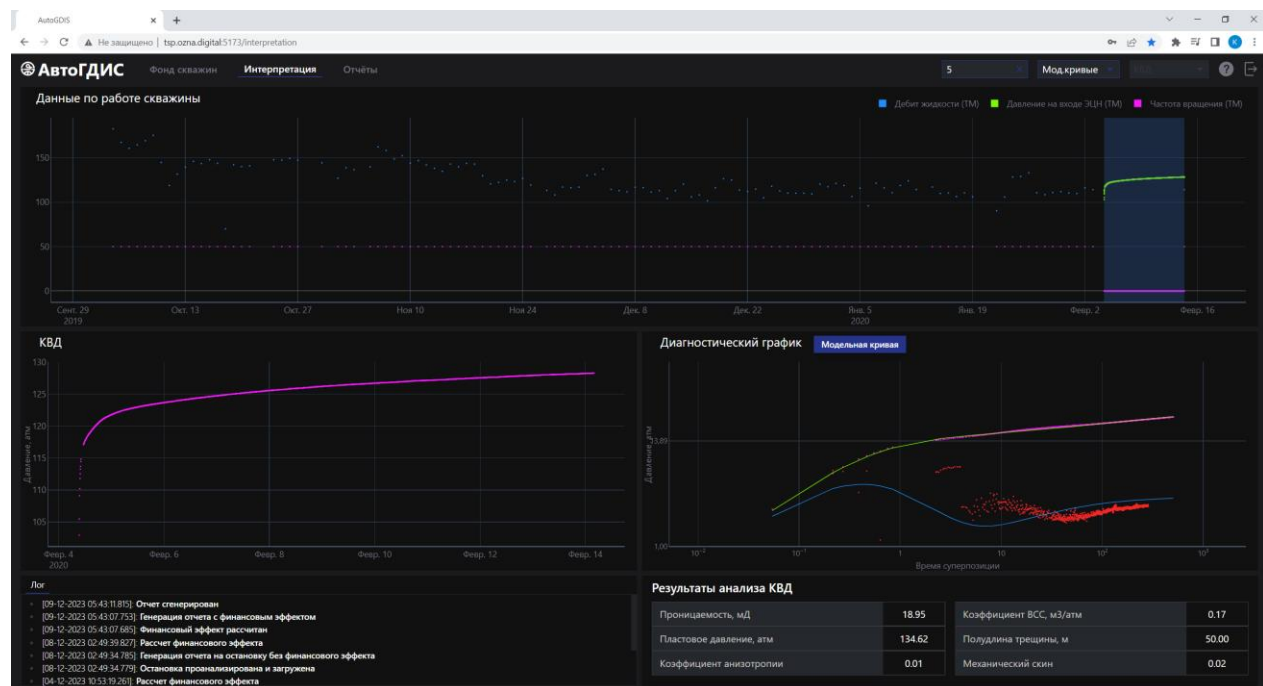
AutoGDIS × +

Не защищено | tsp.ozna.digital:5173/interpretation

АвтоГДИС Фонд скважин Интерпретация Отчёты

5 Мод.кривые

Данные по работе скважины

Дебит жидкости (ТМ) Давление на входе ЭЦН (ТМ) Частота вращения (ТМ)

150
100
50
0

Сент. 29 2019 Окт. 13 Окт. 27 Ноя 10 Ноя 24 Дек. 8 Дек. 22 Янв. 5 2020 Янв. 19 Февр. 2 Февр. 16

КВД

130
125
120
115
110
105

Давление, атм

Февр. 4 2020 Февр. 6 Февр. 8 Февр. 10 Февр. 12 Февр. 14

Диагностический график Модельная кривая

Давление, атм

3,89

1,00

$10^{-2}$ $10^{-1}$ 1 10 $10^{2}$ $10^{3}$

Время суперпозиции

Лог

[09-12-2023 05:43:11.815]: Отчет сгенерирован
[09-12-2023 05:43:07.753]: Генерация отчета с финансовым эффектом
[09-12-2023 05:43:07.685]: Финансовый эффект рассчитан
[08-12-2023 02:49:39.827]: Рассчет финансового эффекта
[08-12-2023 02:49:34.785]: Генерация отчета на остановку без финансового эффекта
[08-12-2023 02:49:34.779]: Остановка проанализирована и загружена
[04-12-2023 10:53:19.261]: Рассчет финансового эффекта

Результаты анализа КВД

| Проницаемость, мД | 18.95 | Коэффициент ВСС, м3/атм | 0.17 |
|---|---|---|---|
| Пластовое давление, атм | 134.62 | Полудлина трещины, м | 50.00 |
| Коэффициент анизотропии | 0.01 | Механический скин | 0.02 |